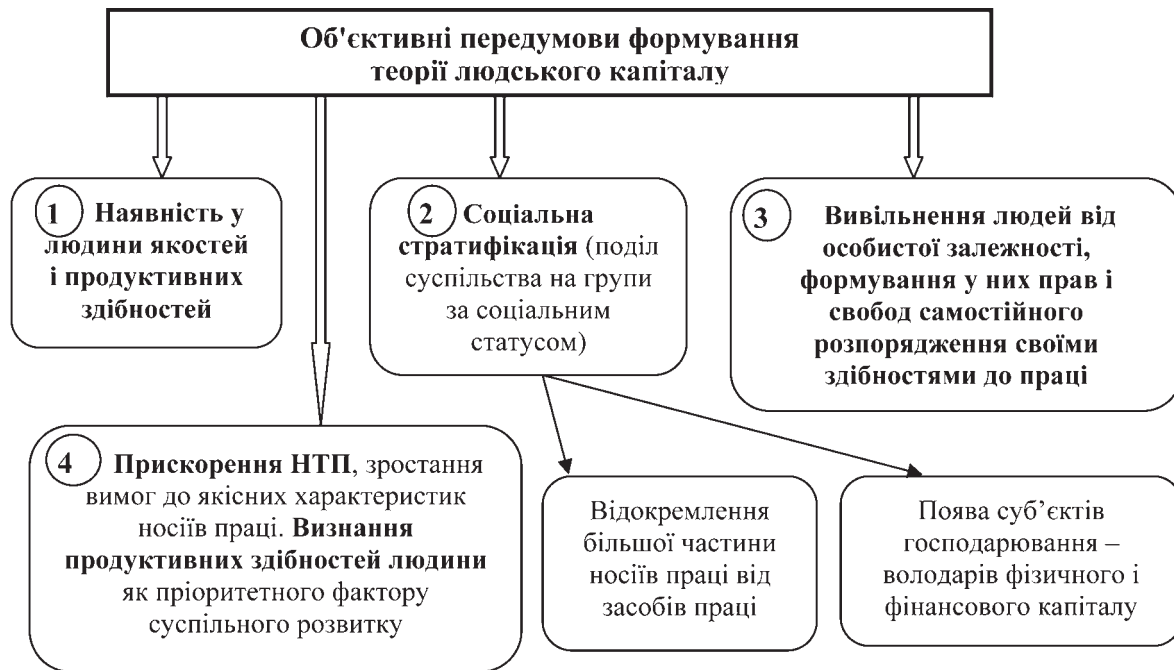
Об'єктивні передумови формування теорії людського капіталу

1 Наявність у людини якостей і продуктивних здібностей

2 Соціальна стратифікація (поділ суспільства на групи за соціальним статусом)

3 Вивільнення людей від особистої залежності, формування у них прав і свобод самостійного розпорядження своїми здібностями до праці

4 Прискорення НТП, зростання вимог до якісних характеристик носіїв праці. Визнання продуктивних здібностей людини як пріоритетного фактору суспільного розвитку

Відокремлення більшої частини носіїв праці від засобів праці

Поява суб'єктів господарювання – володарів фізичного і фінансового капіталу